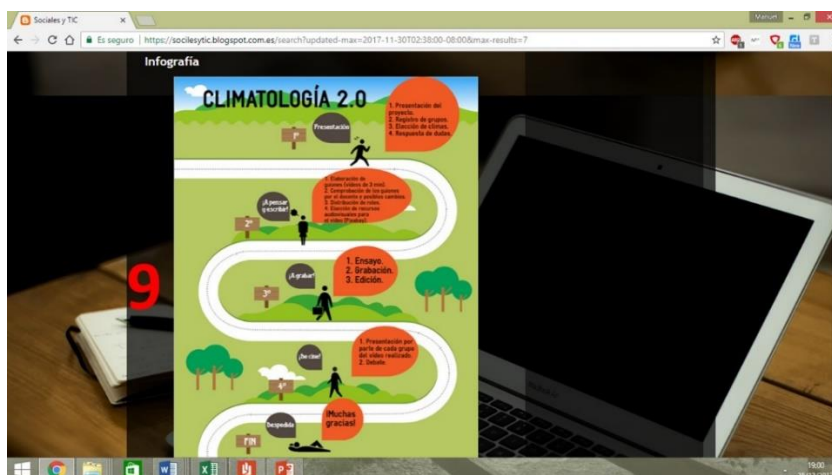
Sociales y TIC ×

Manuel

Es seguro | https://socilesytic.blogspot.com.es/search?updated-max=2017-11-30T02:38:00-08:00&max-results=7

Infografía

CLIMATOLOGÍA 2.0

Presentación

1º

1. Presentación del proyecto.
2. Registro de grupos.
3. Elección de climas.
4. Respuesta de dudas.

¡A pensar y escribir!

2º

1. Elaboración de guiones (vídeos de 3 min).
2. Comprobación de los guiones por el docente y posibles cambios.
3. Distribución de roles.
4. Elección de recursos audiovisuales para el vídeo (Prueba).

¡A grabar!

3º

1. Ensayo.
2. Grabación.
3. Edición.

9

¡De cine!

4º

1. Presentación por parte de cada grupo del vídeo realizado.
2. Debate

Despedida

¡Muchas gracias!

FIN

19:00